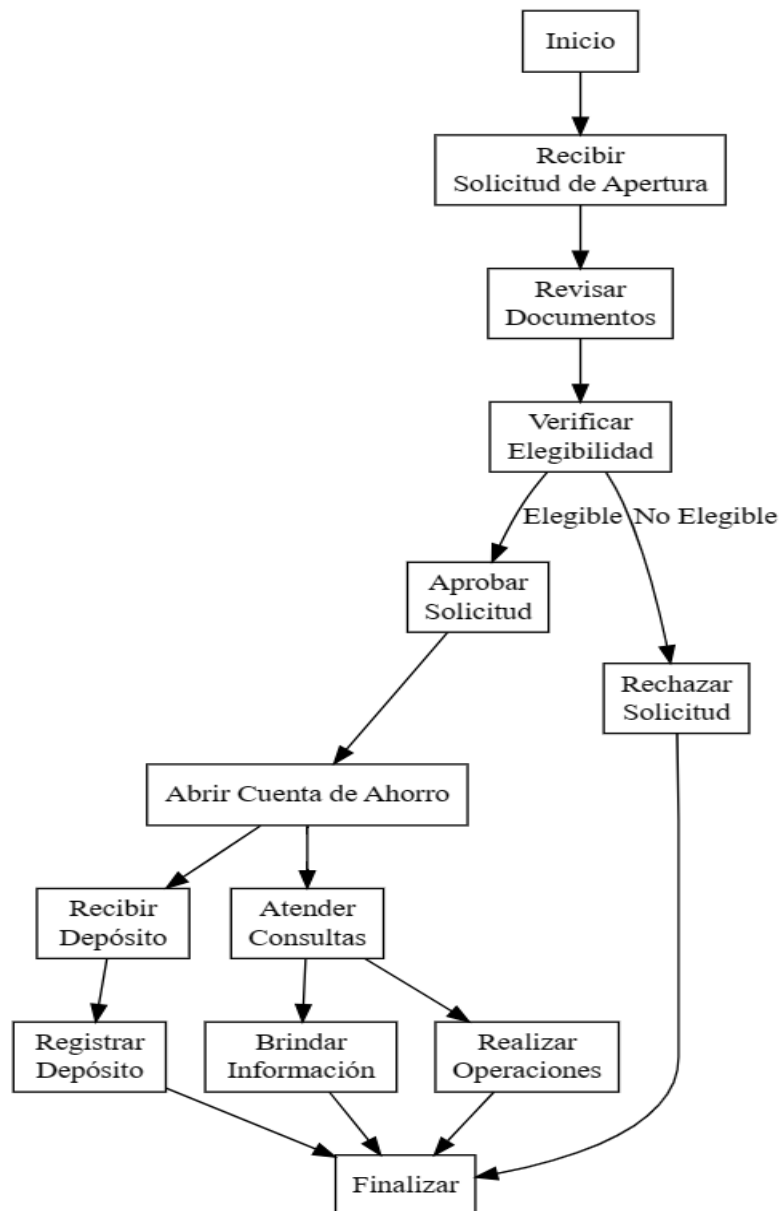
Inicio

Recibir Solicitud de Apertura

Revisar Documentos

Verificar Elegibilidad

Elegible

No Elegible

Aprobar Solicitud

Rechazar Solicitud

Abrir Cuenta de Ahorro

Recibir Depósito

Atender Consultas

Registrar Depósito

Brindar Información

Realizar Operaciones

Finalizar